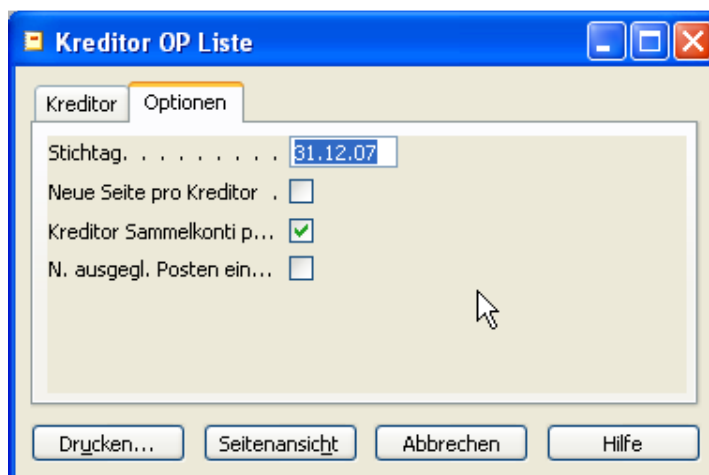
Kreditor OP Liste

Kreditor | Optionen

Stichtag. . . . . . . . . 31.12.07

Neue Seite pro Kreditor .

Kreditor Sammelkonti p...

N. ausgegl. Posten ein...

Drucken... | Seitenansicht | Abbrechen | Hilfe